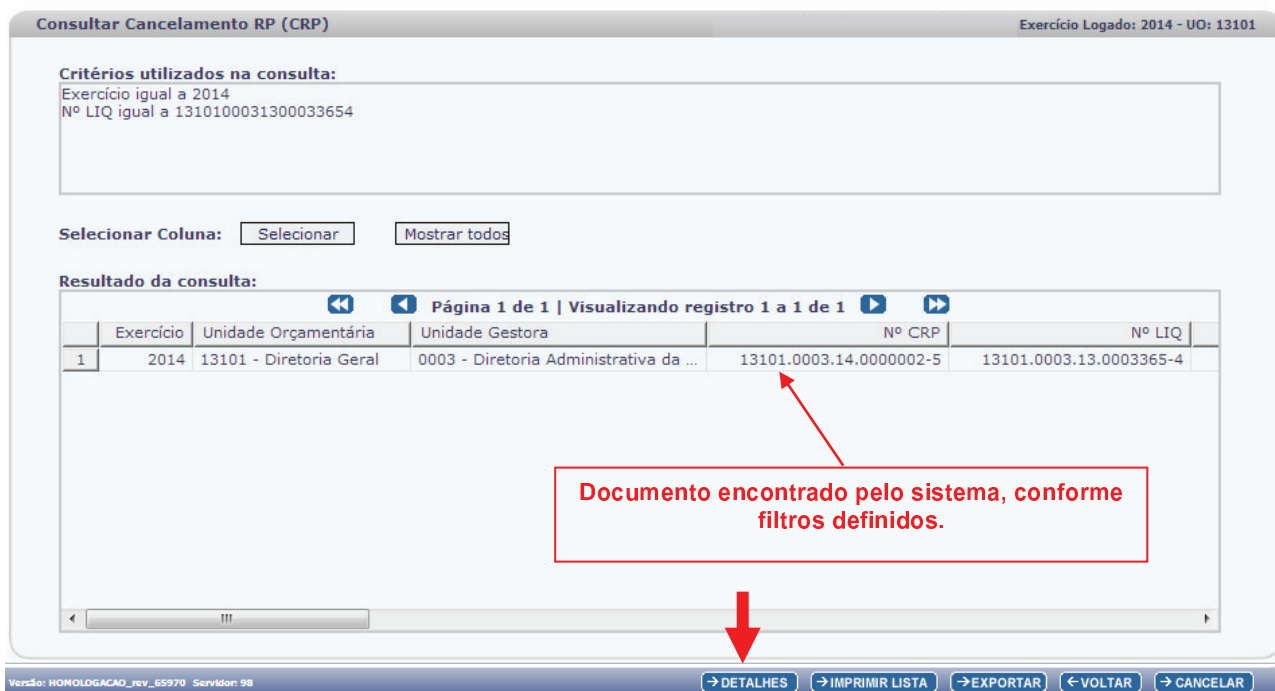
Consultar Cancelamento RP (CRP)

Exercício Logado: 2014 - UO: 13101

Critérios utilizados na consulta:

Exercício igual a 2014
Nº LIQ igual a 1310100031300033654

Selecionar Coluna: Selecionar Mostrar todos

Resultado da consulta:

Página 1 de 1 | Visualizando registro 1 a 1 de 1

| | Exercício | Unidade Orçamentária | Unidade Gestora | Nº CRP | Nº LIQ |
|---|---|---|---|---|---|
| 1 | 2014 | 13101 - Diretoria Geral | 0003 - Diretoria Administrativa da ... | 13101.0003.14.0000002-5 | 13101.0003.13.0003365-4 |

Documento encontrado pelo sistema, conforme filtros definidos.

Versão: HOMOLOGACAO_rev_65970 Servidor: 98

→DETALHES →IMPRIMIR LISTA →EXPORTAR ←VOLTAR →CANCELAR